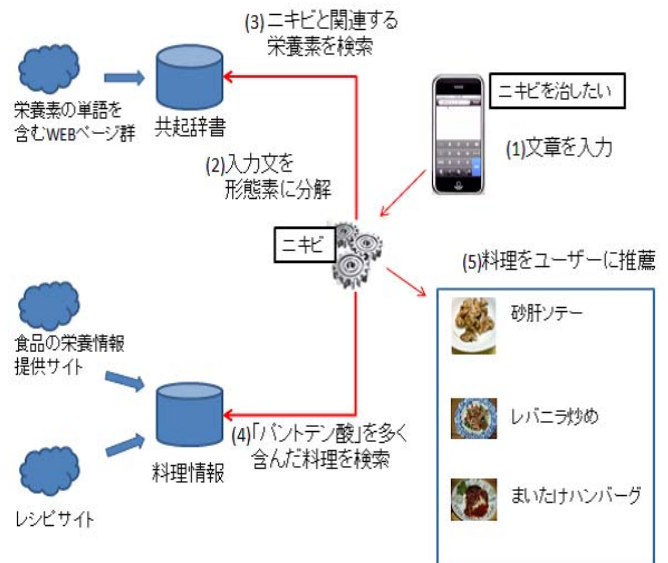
(3)ニキビと関連する栄養素を検索

栄養素の単語を含むWEBページ群

共起辞書

ニキビを治したい

(1)文章を入力

(2)入力文を形態素に分解

ニキビ

(5)料理をユーザーに推薦

砂肝ソテー

食品の栄養情報提供サイト

レバニラ炒め

料理情報

(4)「パントテン酸」を多く含んだ料理を検索

まいたけハンバーグ

レシピサイト